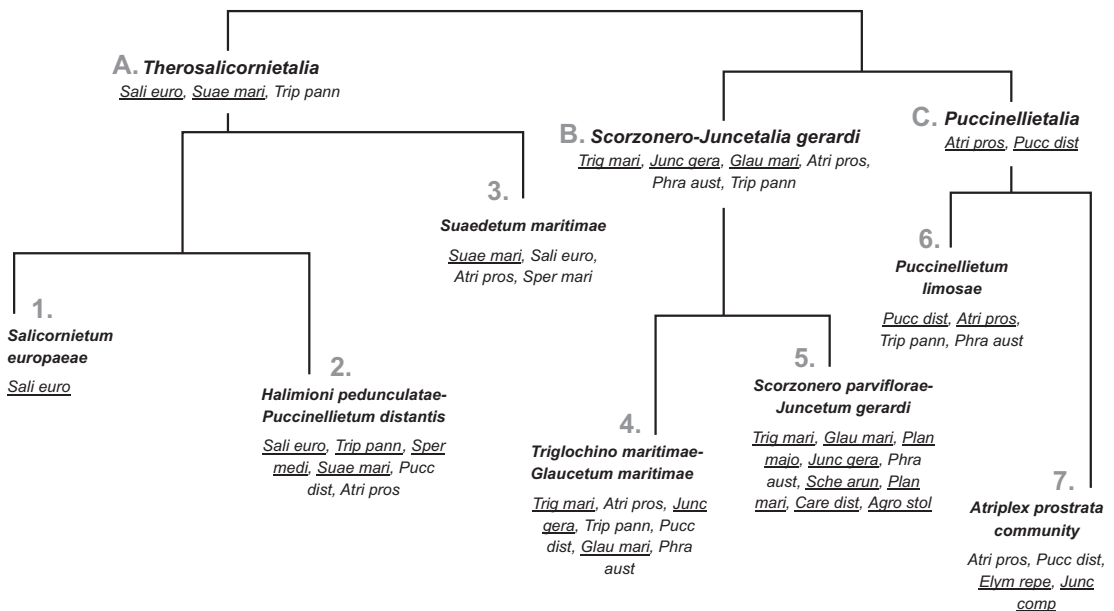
A. Therosalicornietalia
Sali euro, Suae mari, Trip pann

B. Scorzonero-Juncetalia gerardi
Trig mari, Junc gera, Glau mari, Atri pros, Phra aust, Trip pann

C. Puccinellietalia
Atri pros, Pucc dist

3.
Suaedetum maritimae
Suae mari, Sali euro, Atri pros, Sper mari

6.
Puccinellietum limosae
Pucc dist, Atri pros, Trip pann, Phra aust

1.
Salicornietum europaeae
Sali euro

2.
Halimioni pedunculatae-Puccinellietum distantis
Sali euro, Trip pann, Sper medi, Suae mari, Pucc dist, Atri pros

5.
Scorzonero parviflorae-Juncetum gerardi
Trig mari, Glau mari, Plan majo, Junc gera, Phra aust, Sche arun, Plan mari, Care dist, Agro stol

4.
Triglochino maritimae-Glaucetum maritimae
Trig mari, Atri pros, Junc gera, Trip pann, Pucc dist, Glau mari, Phra aust

7.
Atriplex prostrata community
Atri pros, Pucc dist, Elym repe, Junc comp